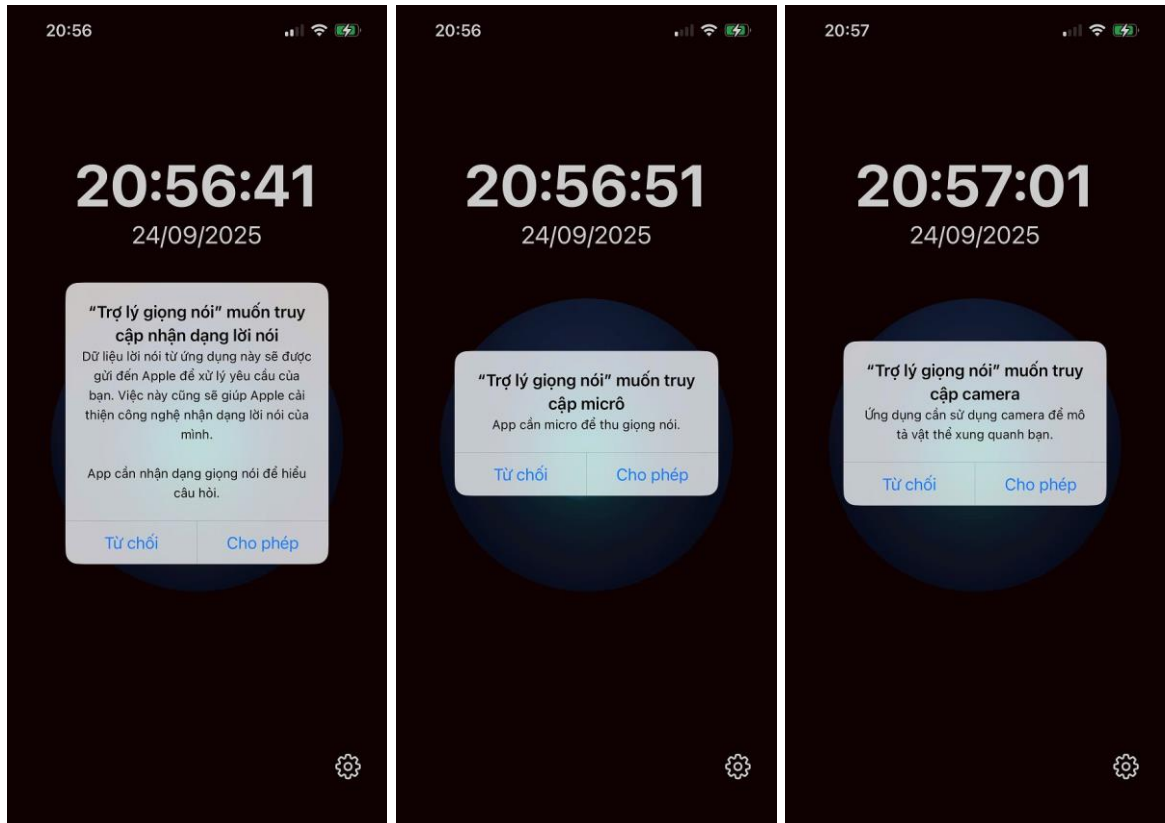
20:56

20:56:41
24/09/2025

“Trợ lý giọng nói” muốn truy cập nhận dạng lời nói
Dữ liệu lời nói từ ứng dụng này sẽ được gửi đến Apple để xử lý yêu cầu của bạn. Việc này cũng sẽ giúp Apple cải thiện công nghệ nhận dạng lời nói của mình.

App cần nhận dạng giọng nói để hiểu câu hỏi.

Từ chối
Cho phép

20:56

20:56:51
24/09/2025

“Trợ lý giọng nói” muốn truy cập micrô
App cần micro để thu giọng nói.

Từ chối
Cho phép

20:57

20:57:01
24/09/2025

“Trợ lý giọng nói” muốn truy cập camera
Ứng dụng cần sử dụng camera để mô tả vật thể xung quanh bạn.

Từ chối
Cho phép